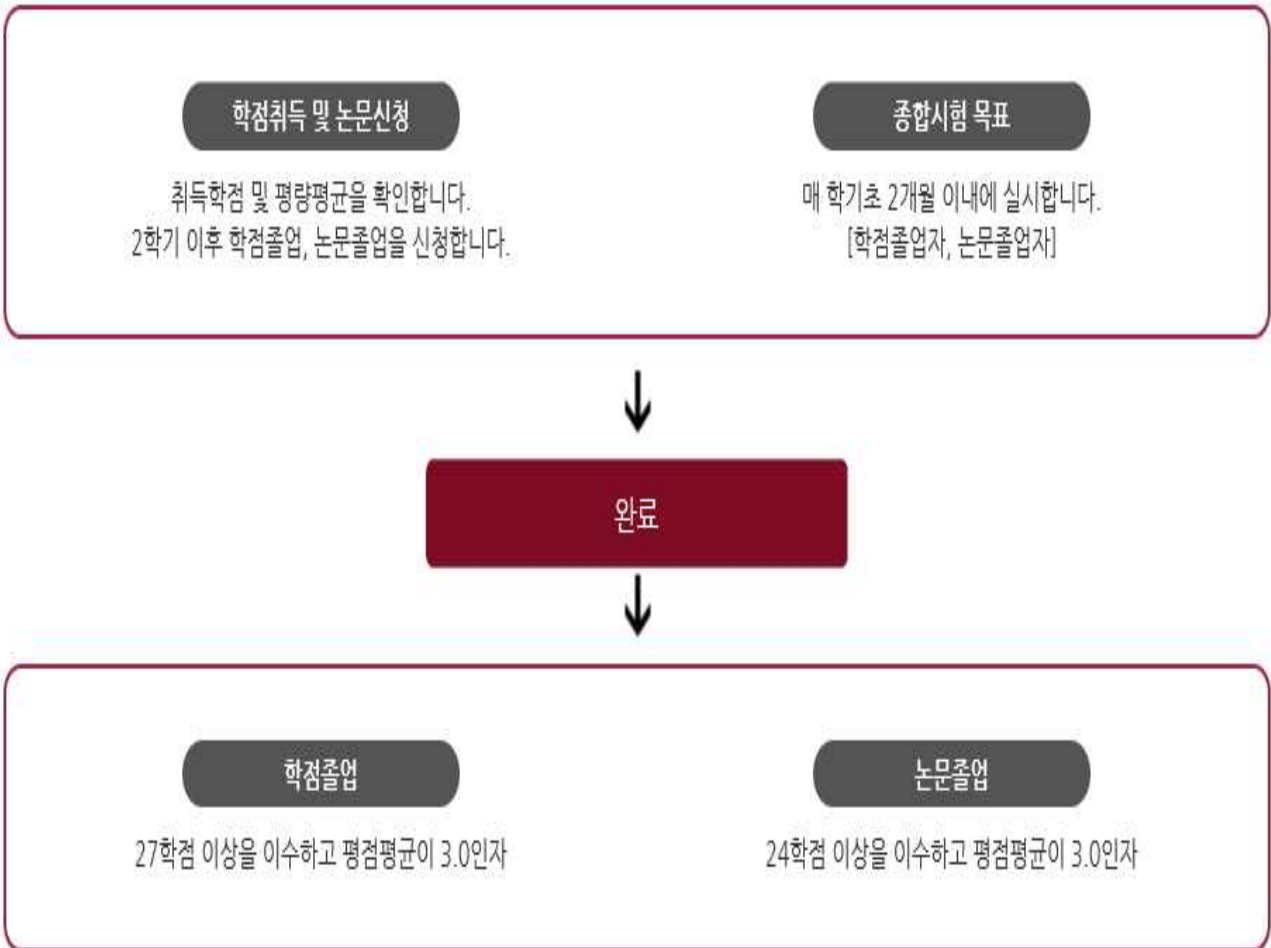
학점취득 및 논문신청

취득학점 및 평량평균을 확인합니다.
2학기 이후 학점졸업, 논문졸업을 신청합니다.

종합시험 목표

매 학기초 2개월 이내에 실시합니다.
[학점졸업자, 논문졸업자]

완료

학점졸업

27학점 이상을 이수하고 평점평균이 3.0인자

논문졸업

24학점 이상을 이수하고 평점평균이 3.0인자